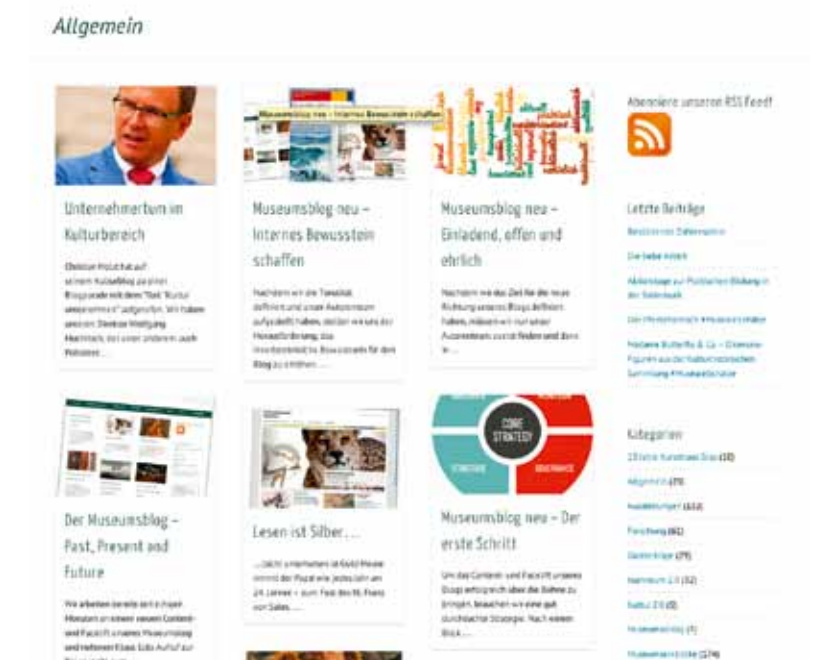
Allgemein

Unternehmertum im Kulturbereich

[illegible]

Museumsblog neu – Internes Bewusstsein schaffen

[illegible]

Museumsblog neu – Einladend, offen und ehrlich

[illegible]

Der Museumsblog – Past, Present and Future

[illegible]

Lesen ist Silber, …

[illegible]

CORE STRATEGY

Museumsblog neu – Der erste Schritt

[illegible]

Abonniere unseren RSS Feed!

Letzte Beiträge

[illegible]

Kategorien

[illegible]